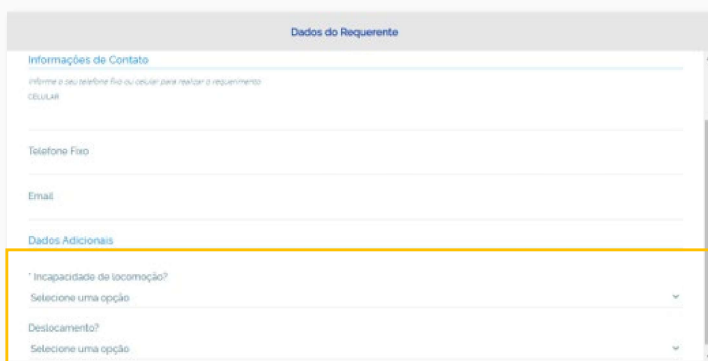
Dados do Requerente

Informações de Contato

Informe o seu telefone fixo ou celular para realizar o requerimento

CELULAR

Telefone Fixo

Email

Dados Adicionais

* Incapacidade de locomoção?

Selecione uma opção

Deslocamento?

Selecione uma opção